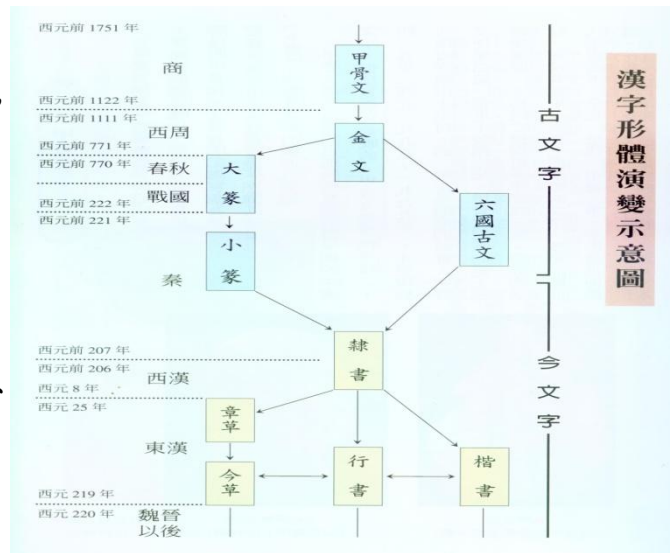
漢字形體演變示意圖

西元前 1751 年
商
西元前 1122 年
西元前 1111 年
西周
西元前 771 年
西元前 770 年
春秋
戰國
西元前 222 年
西元前 221 年
秦
西元前 207 年
西元前 206 年
西漢
西元 8 年
西元 25 年
東漢
西元 219 年
西元 220 年
魏晉以後

甲骨文
金文
大篆
小篆
六國古文
隸書
章草
今草
行書
楷書

古文字
今文字